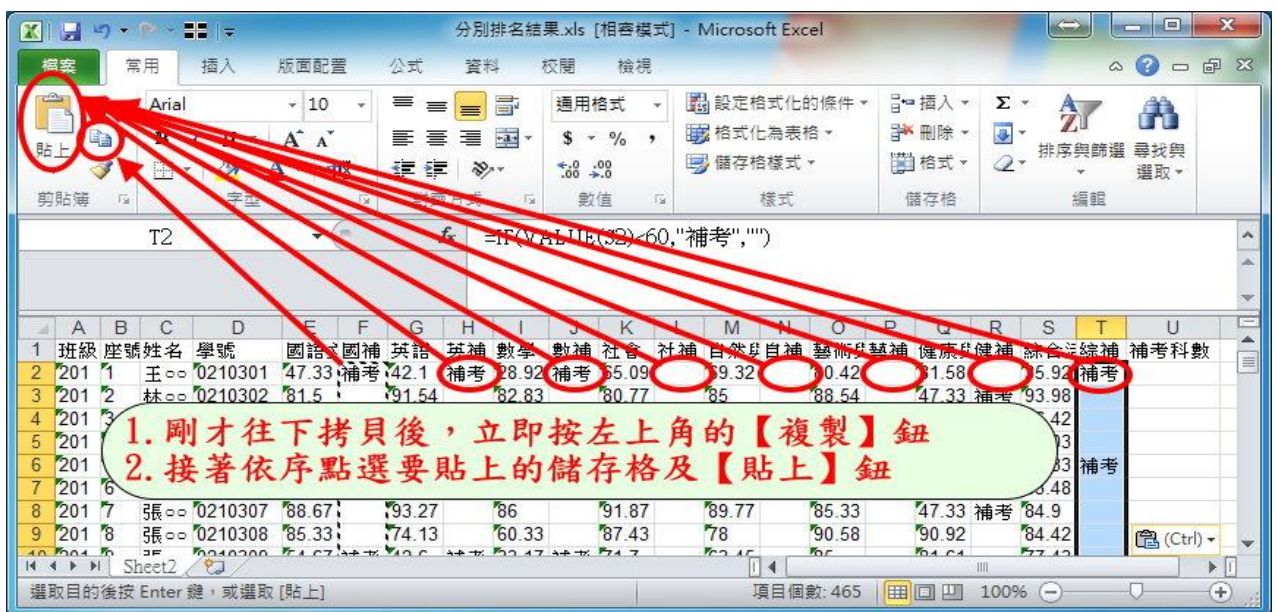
分別排名結果.xls [相容模式] - Microsoft Excel

檔案 常用 插入 版面配置 公式 資料 校閱 檢視

貼上 Arial 10 通用格式 設定格式化的條件 格式化為表格 儲存格樣式 插入 刪除 格式 排序與篩選 尋找與選取

剪貼簿 字型 對齊方式 數值 樣式 儲存格 編輯

T2 =IF(VALUE(S2)<60,"補考","")

| | A | B | C | D | E | F | G | H | I | J | K | L | M | N | O | P | Q | R | S | T | U |
|---|---|---|---|---|---|---|---|---|---|---|---|---|---|---|---|---|---|---|---|---|---|
| 1 | 班級 | 座號 | 姓名 | 學號 | 國語文 | 國補 | 英語 | 英補 | 數學 | 數補 | 社會 | 社補 | 自然與 | 自補 | 藝術與 | 藝補 | 健康與 | 健補 | 綜合活 | 綜補 | 補考科數 |
| 2 | 201 | 1 | 王○○ | 0210301 | 47.33 | 補考 | 42.1 | 補考 | 28.92 | 補考 | 55.09 | | 59.32 | | 80.42 | | 81.58 | | 55.92 | 補考 | |
| 3 | 201 | 2 | 林○○ | 0210302 | 81.5 | | 91.54 | | 82.83 | | 80.77 | | 85 | | 88.54 | | 47.33 | 補考 | 93.98 | | |
| 4 | 201 | | | | | | | | | | | | | | | | | | 42 | | |
| 5 | 201 | | | | | | | | | | | | | | | | | | 03 | | |
| 6 | 201 | | | | | | | | | | | | | | | | | | 33 | 補考 | |
| 7 | 201 | 6 | | | | | | | | | | | | | | | | | 48 | | |
| 8 | 201 | 7 | 張○○ | 0210307 | 88.67 | | 93.27 | | 86 | | 91.87 | | 89.77 | | 85.33 | | 47.33 | 補考 | 84.9 | | |
| 9 | 201 | 8 | 張○○ | 0210308 | 85.33 | | 74.13 | | 60.33 | | 87.43 | | 78 | | 90.58 | | 90.92 | | 84.42 | | |

1. 剛才往下拷貝後，立即按左上角的【複製】鈕
2. 接著依序點選要貼上的儲存格及【貼上】鈕

(Ctrl)

Sheet2

選取目的後按 Enter 鍵，或選取 [貼上]　項目個數: 465　100%